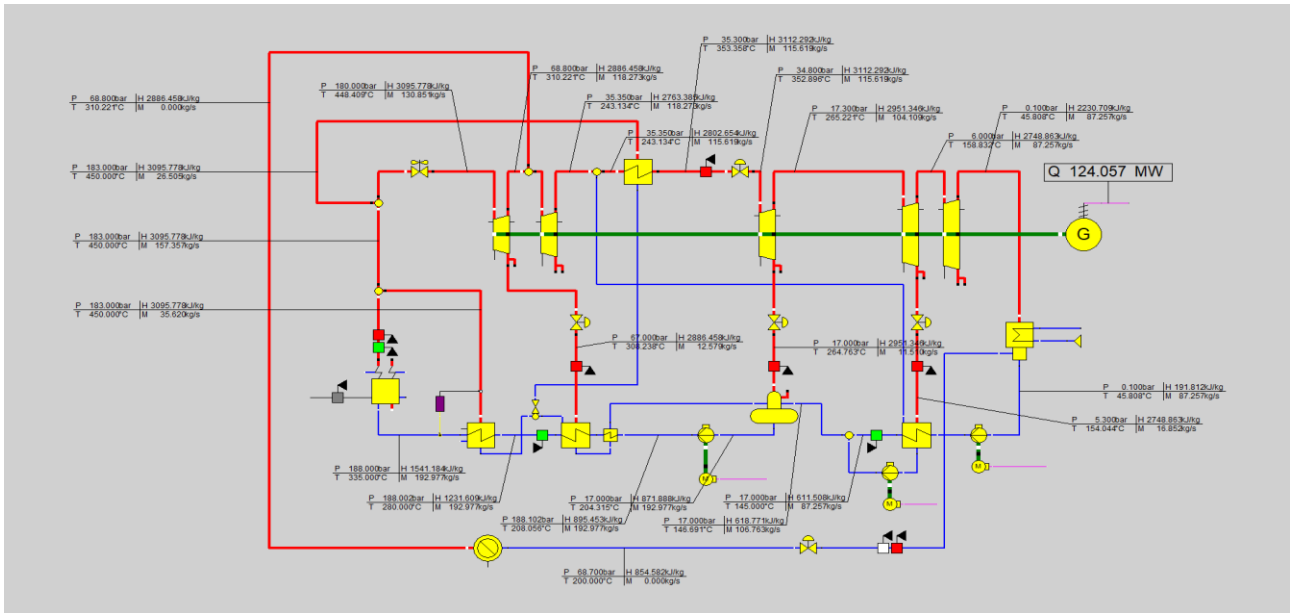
P 68.800bar H 2886.458kJ/kg
T 310.221°C M 0.000kg/s

P 180.000bar H 3095.778kJ/kg
T 448.409°C M 130.851kg/s

P 68.800bar H 2886.458kJ/kg
T 310.221°C M 118.273kg/s

P 35.300bar H 3112.292kJ/kg
T 353.358°C M 115.619kg/s

P 35.350bar H 2763.386kJ/kg
T 243.134°C M 118.273kg/s

P 34.800bar H 3112.292kJ/kg
T 352.896°C M 115.619kg/s

P 35.350bar H 2802.654kJ/kg
T 243.134°C M 115.619kg/s

P 17.300bar H 2951.346kJ/kg
T 265.221°C M 104.109kg/s

P 0.100bar H 2230.709kJ/kg
T 45.808°C M 87.257kg/s

P 6.000bar H 2748.863kJ/kg
T 158.832°C M 87.257kg/s

Q 124.057 MW

P 183.000bar H 3095.778kJ/kg
T 450.000°C M 26.505kg/s

G

P 183.000bar H 3095.778kJ/kg
T 450.000°C M 157.357kg/s

P 183.000bar H 3095.778kJ/kg
T 450.000°C M 35.620kg/s

P 67.000bar H 2886.458kJ/kg
T 308.238°C M 12.570kg/s

P 17.000bar H 2951.346kJ/kg
T 264.763°C M 11.510kg/s

P 0.100bar H 191.812kJ/kg
T 45.808°C M 87.257kg/s

P 5.300bar H 2748.863kJ/kg
T 154.044°C M 16.852kg/s

P 188.000bar H 1541.184kJ/kg
T 335.000°C M 192.977kg/s

P 188.002bar H 1231.600kJ/kg
T 280.000°C M 192.977kg/s

P 17.000bar H 871.888kJ/kg
T 204.315°C M 192.977kg/s

P 17.000bar H 611.508kJ/kg
T 145.000°C M 87.257kg/s

P 188.102bar H 895.453kJ/kg
T 208.056°C M 192.977kg/s

P 17.000bar H 618.771kJ/kg
T 146.691°C M 106.763kg/s

P 68.700bar H 854.582kJ/kg
T 200.000°C M 0.000kg/s